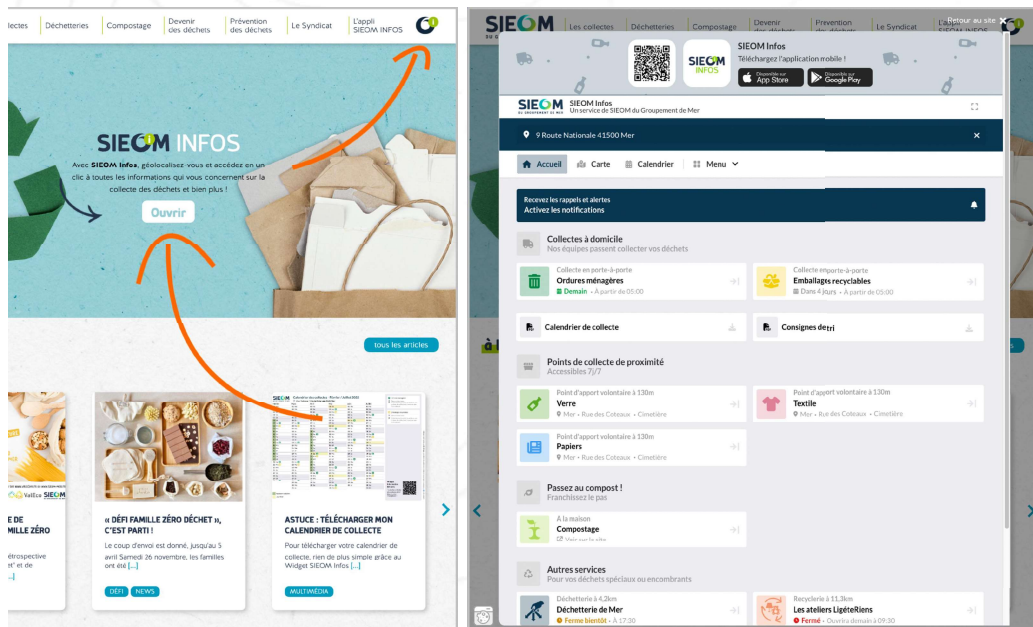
llectes | Déchetteries | Compostage | Devenir des déchets | Prévention des déchets | Le Syndicat | L'appli SIEOM INFOS

SIEOM INFOS

Avec SIEOM Infos, géolocalisez vous et accédez en un clic à toutes les informations qui vous concernent sur la collecte des déchets et bien plus !

Ouvrir

tous les articles

E
MILLE ZÉRO

étrospective
"... de
...]

« DÉFI FAMILLE ZÉRO DÉCHET », C'EST PARTI !

Le coup d'envoi est donné, jusqu'au 5 avril Samedi 26 novembre, les familles ont été [...]

DÉFI NEWS

ASTUCE : TÉLÉCHARGER MON CALENDRIER DE COLLECTE

Pour télécharger votre calendrier de collecte, rien de plus simple grâce au Widget SIEOM Infos [...]

MULTIMÉDIA

SIEOM | Les collectes | Déchetteries | Compostage | Devenir des déchets | Prévention des déchets | Le Syndicat | L'appli SIEOM INFOS

Retour au site

SIEOM INFOS

SIEOM Infos
Téléchargez l'application mobile !
Disponible sur App Store
Disponible sur Google Play

SIEOM
SIEOM Infos
Un service de SIEOM du Groupement de Mer

9 Route Nationale 41500 Mer

Accueil | Carte | Calendrier | Menu

Recevez les rappels et alertes
Activez les notifications

Collectes à domicile
Nos équipes passent collecter vos déchets

Collecte en porte-à-porte
Ordures ménagères
Demain · À partir de 05:00

Collecte en porte-à-porte
Emballages recyclables
Dans 4 jours · À partir de 05:00

Calendrier de collecte

Consignes de tri

Points de collecte de proximité
Accessibles 7j/7

Point d'apport volontaire à 130m
Verre
Mer · Rue des Coteaux · Cimetière

Point d'apport volontaire à 130m
Textile
Mer · Rue des Coteaux · Cimetière

Point d'apport volontaire à 130m
Papiers
Mer · Rue des Coteaux · Cimetière

Passez au compost !
Franchissez le pas

À la maison
Compostage
Voir sur le site

Autres services
Pour vos déchets spéciaux ou encombrants

Déchetterie à 4,2km
Déchetterie de Mer
Ferme bientôt · À 17:30

Recyclerie à 11,3km
Les ateliers LigéteRiens
Fermé · Ouvrira demain à 09:30